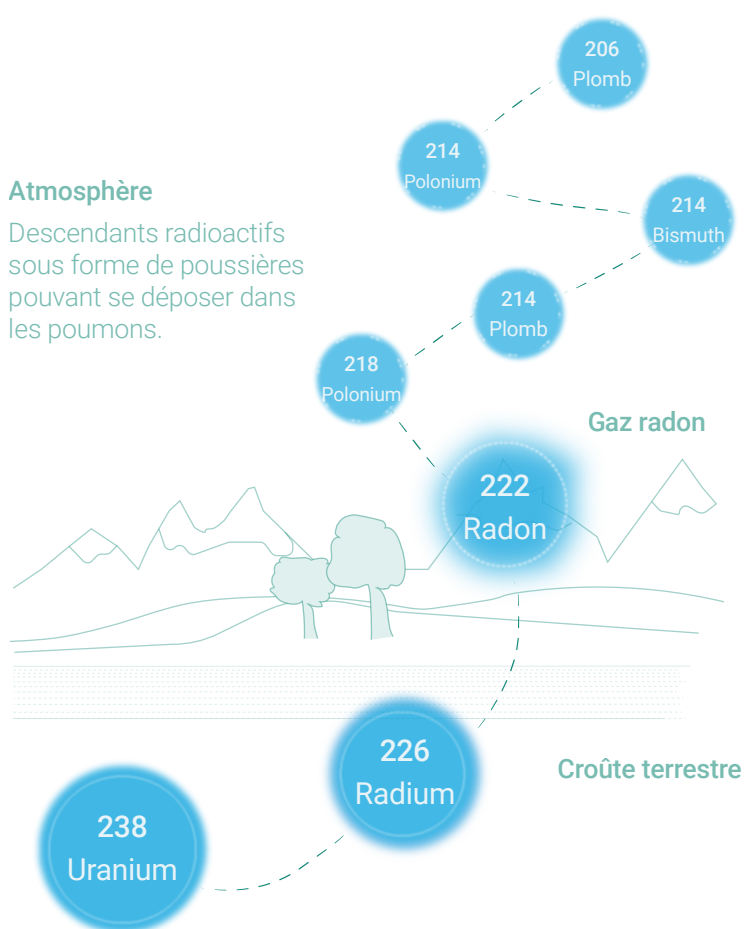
206
Plomb

214
Polonium

Atmosphère

Descendants radioactifs sous forme de poussières pouvant se déposer dans les poumons.

214
Bismuth

214
Plomb

218
Polonium

Gaz radon

222
Radon

226
Radium

Croûte terrestre

238
Uranium